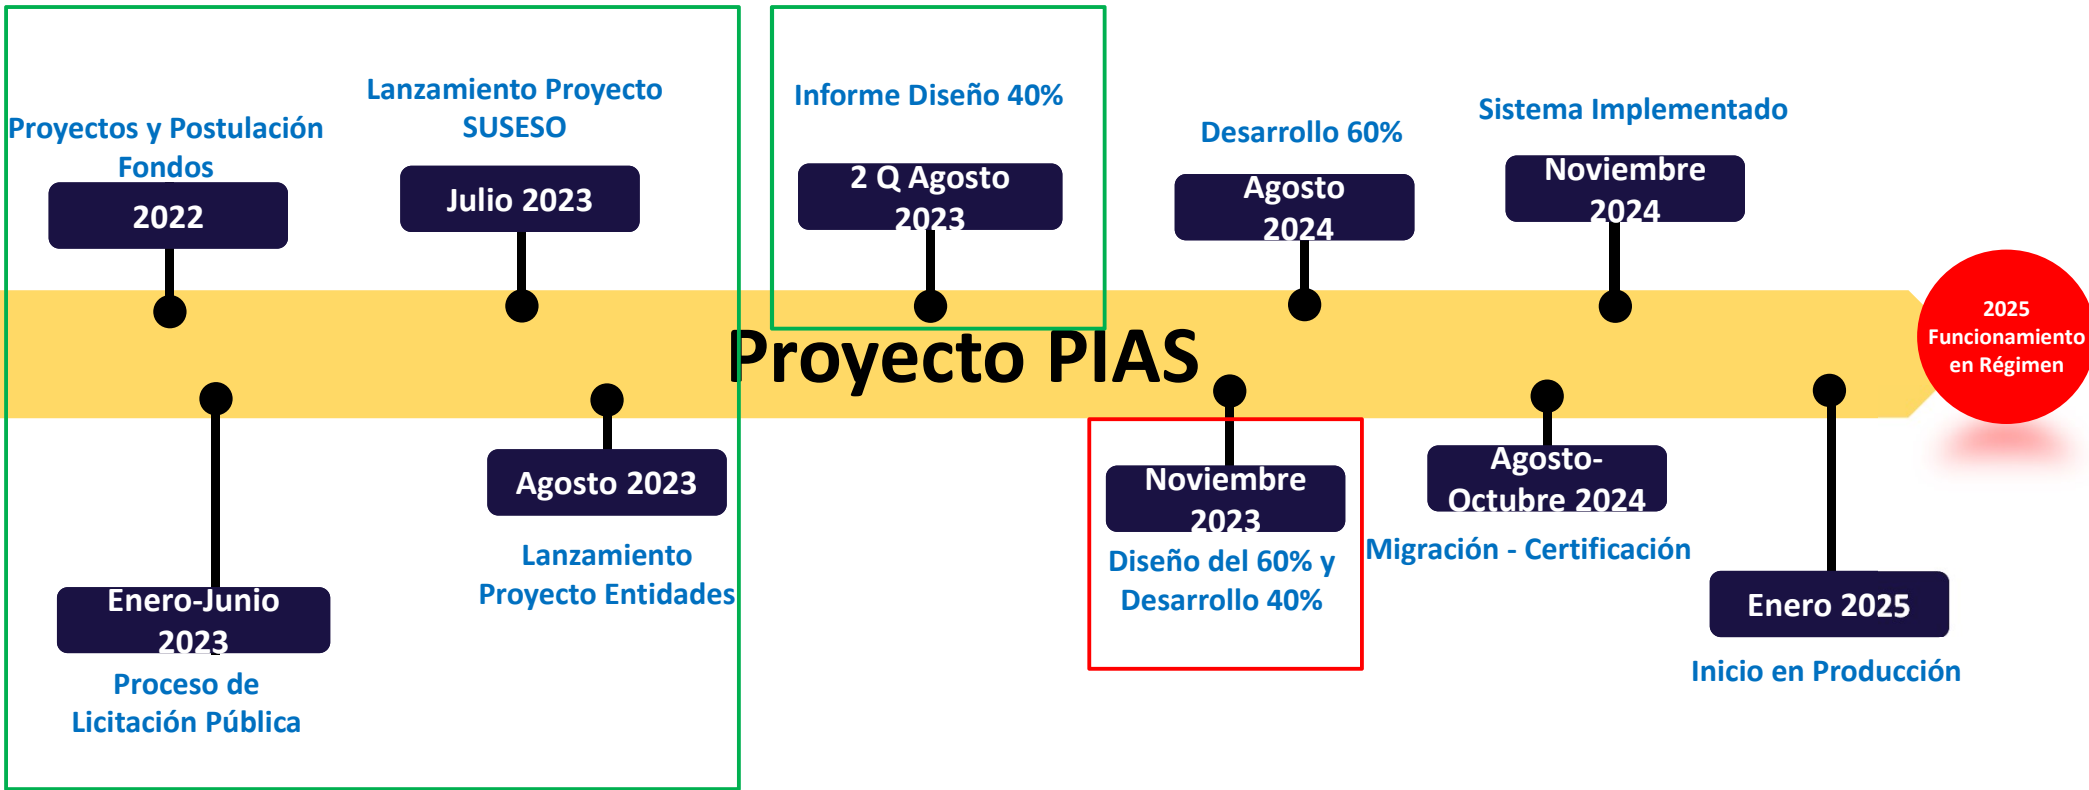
Proyectos y Postulación Fondos

2022

Lanzamiento Proyecto SUSESO

Julio 2023

Informe Diseño 40%

2 Q Agosto 2023

Desarrollo 60%

Agosto 2024

Sistema Implementado

Noviembre 2024

Proyecto PIAS

2025 Funcionamiento en Régimen

Enero-Junio 2023

Proceso de Licitación Pública

Agosto 2023

Lanzamiento Proyecto Entidades

Noviembre 2023

Diseño del 60% y Desarrollo 40%

Agosto-Octubre 2024

Migración - Certificación

Enero 2025

Inicio en Producción